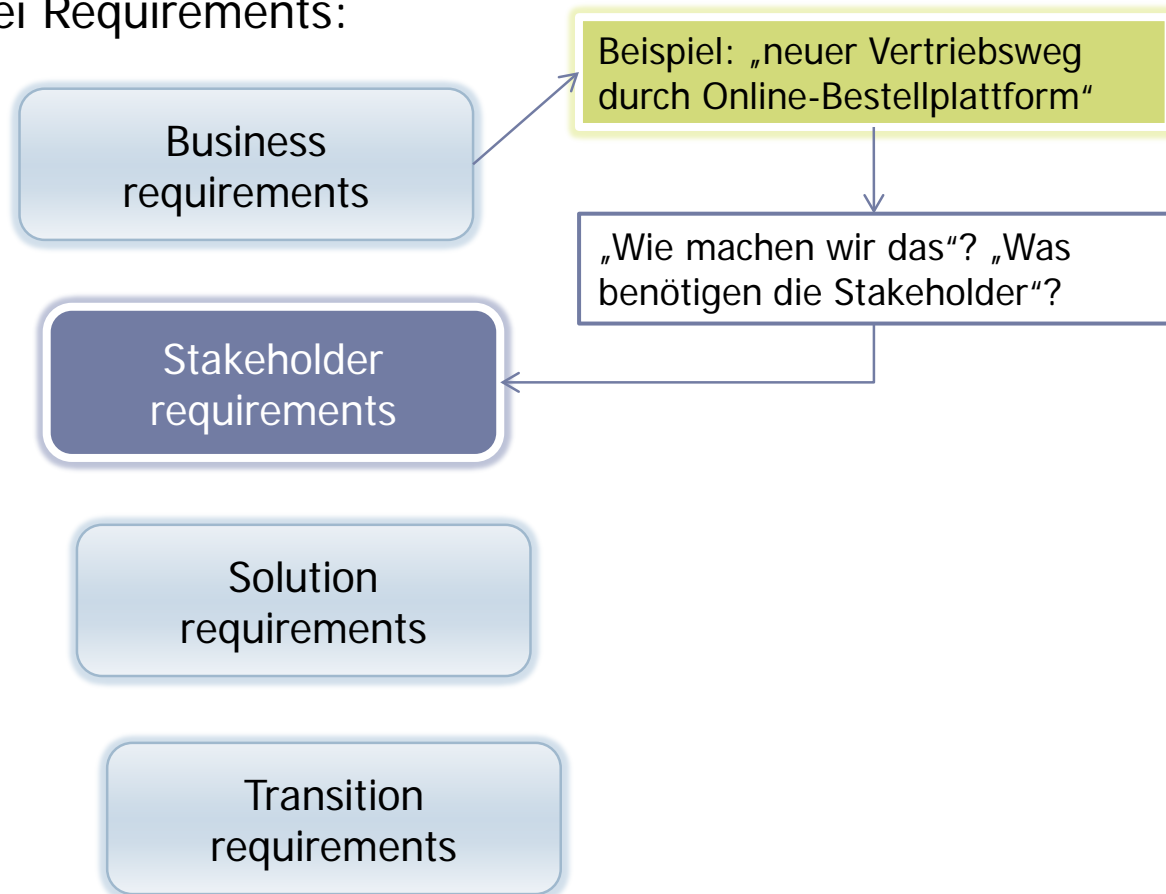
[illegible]ei Requirements:

Business requirements

Beispiel: „neuer Vertriebsweg durch Online-Bestellplattform“

„Wie machen wir das“? „Was benötigen die Stakeholder“?

Stakeholder requirements

Solution requirements

Transition requirements